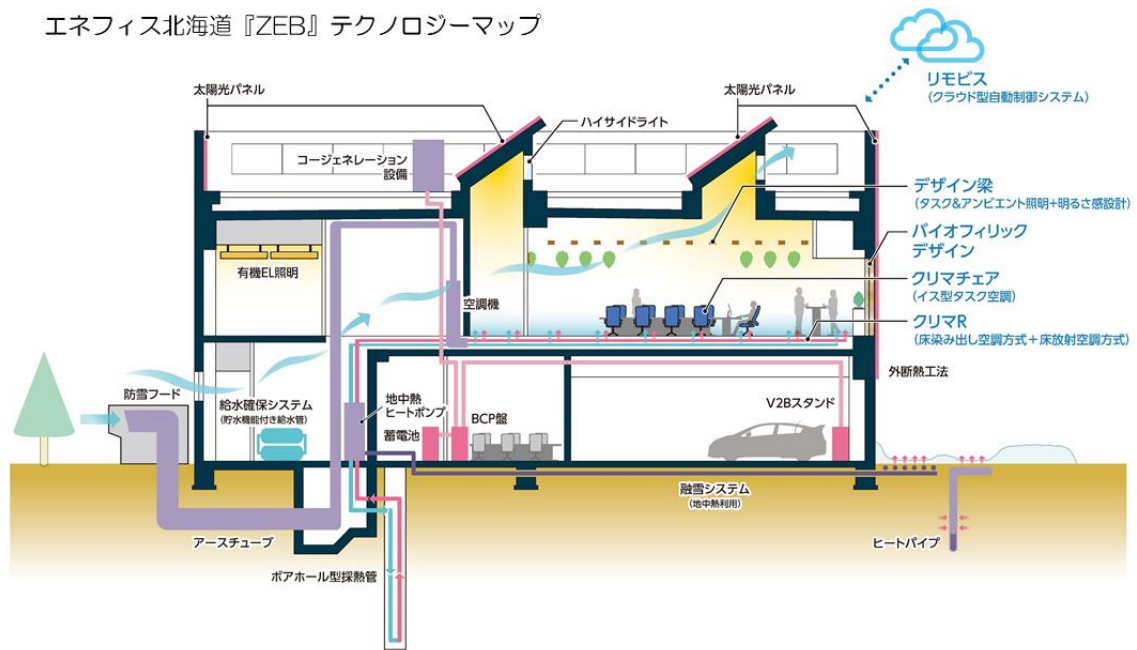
エネフィス北海道『ZEB』テクノロジーマップ

太陽光パネル

ハイサイドライト

太陽光パネル

リモビス
（クラウド型自動制御システム）

コージェネレーション設備

デザイン梁
（タスク&アンビエント照明+明るさ感設計）

バイオフィリックデザイン

有機EL照明

クリマチェア
（イス型タスク空調）

空調機

クリマR
（床染み出し空調方式＋床放射空調方式）

外断熱工法

防雪フード

給水確保システム
（貯水機能付き給水管）

地中熱ヒートポンプ

BCP盤

V2Bスタンド

蓄電池

融雪システム
（地中熱利用）

アースチューブ

ヒートパイプ

ボアホール型採熱管